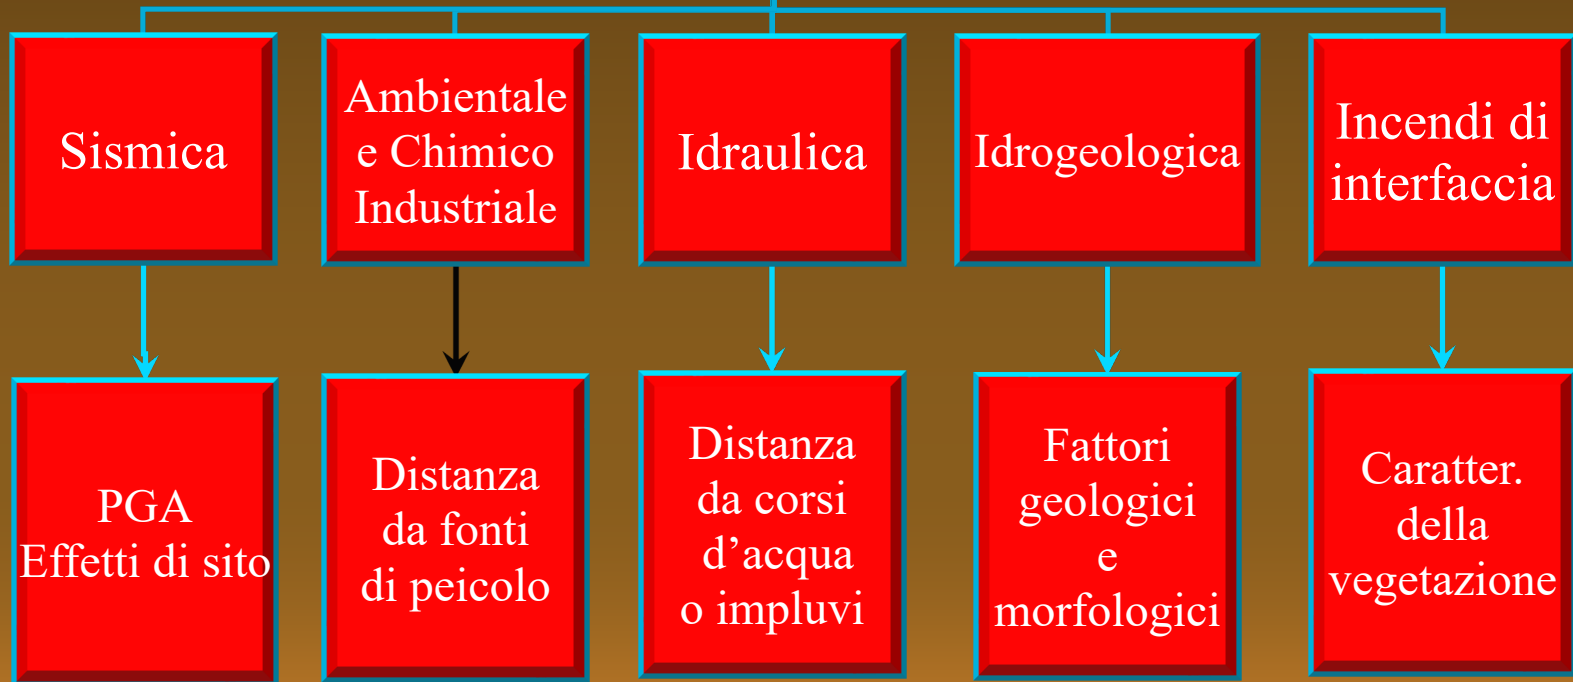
Sismica

Ambientale e Chimico Industriale

Idraulica

Idrogeologica

Incendi di interfaccia

PGA
Effetti di sito

Distanza da fonti di peicolo

Distanza da corsi d’acqua o impluvi

Fattori geologici e morfologici

Caratter. della vegetazione